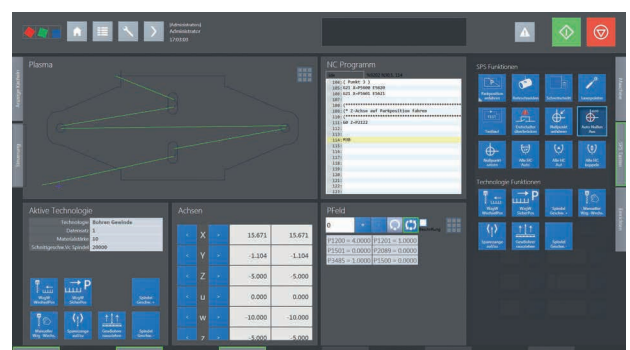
(Administrator)
Administrator
5?0100

Plasma

NC Programm

105 ( Punkt 3 )
106 G21 X-P5000 E5020
107 G21 X-P5001 E5021
108 (*****
109 (* Z-Achse auf Parkposition fahren
110 (*****
111 G0 Z-P2122
112
113
114
115 M30
116
117
118

SPS Funktionen

Technologie Funktionen

Aktive Technologie

| Technologie | Bohren Gewinde |
|---|---|
| Dateinum | 1 |
| Materialdicke | 10 |
| Schnittgeschw./n. Spindel | 20000 |

Achsen

| X | 15.671 | 15.671 |
|---|---|---|
| Y | -1.104 | -1.104 |
| Z | -5.000 | -5.000 |
| U | 0.000 | 0.000 |
| W | -10.000 | -10.000 |
| Z | -5.000 | -5.000 |

PFeld

0

| P1200 = 4.0000 | P1201 = 1.0000 |
|---|---|
| P1501 = 0.0000 | P2089 = 0.0000 |
| P3485 = 1.0000 | P1500 = 0.0000 |

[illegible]